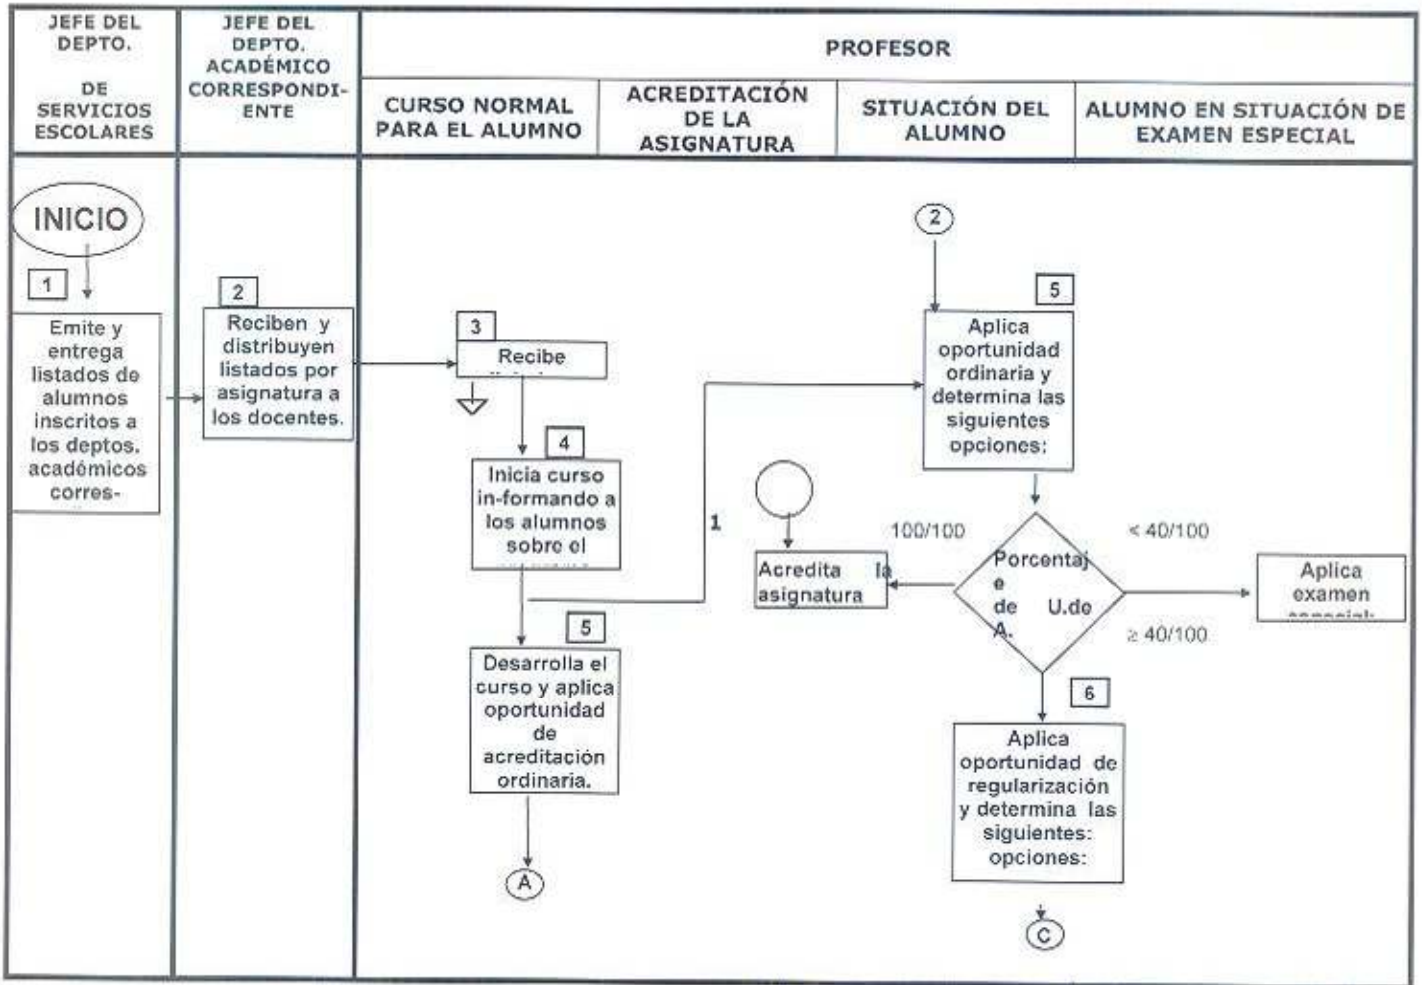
| JEFE DEL DEPTO. DE SERVICIOS ESCOLARES | JEFE DEL DEPTO. ACADÉMICO CORRESPONDIENTE | PROFESOR | | | |
|---|---|---|---|---|---|
| | | CURSO NORMAL PARA EL ALUMNO | ACREDITACIÓN DE LA ASIGNATURA | SITUACIÓN DEL ALUMNO | ALUMNO EN SITUACIÓN DE EXAMEN ESPECIAL |

INICIO

1
Emite y entrega listados de alumnos inscritos a los deptos. académicos corres-

2
Reciben y distribuyen listados por asignatura a los docentes.

3
Recibe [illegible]

4
Inicia curso in-formando a los alumnos sobre el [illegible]

5
Desarrolla el curso y aplica oportunidad de acreditación ordinaria.

A

1

2

5
Aplica oportunidad ordinaria y determina las siguientes opciones:

Acredita la asignatura

100/100

Porcentaje de U.de A.

< 40/100

≥ 40/100

Aplica examen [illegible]

6
Aplica oportunidad de regularización y determina las siguientes: opciones:

C